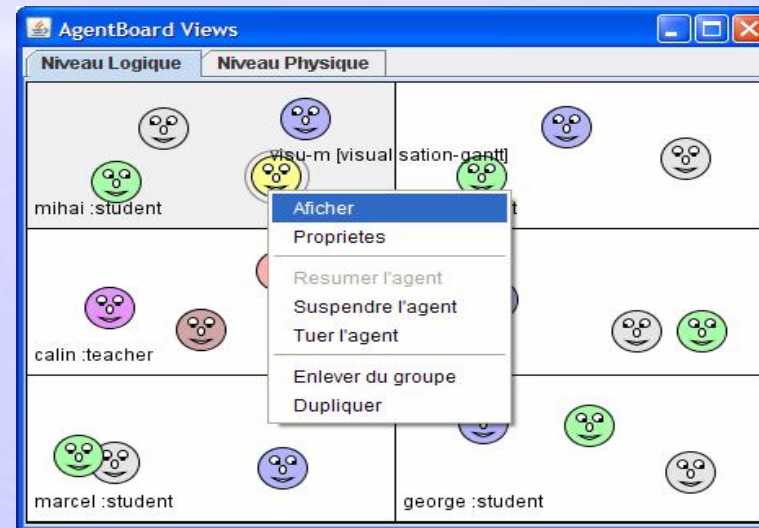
AgentBoard Views

Niveau Logique | Niveau Physique

visu-m [visual sation-gantt]

mihai :student

Aficher
Proprietes
Resumer l'agent
Suspendre l'agent
Tuer l'agent
Enlever du groupe
Dupliquer

calin :teacher

marcel :student

george :student